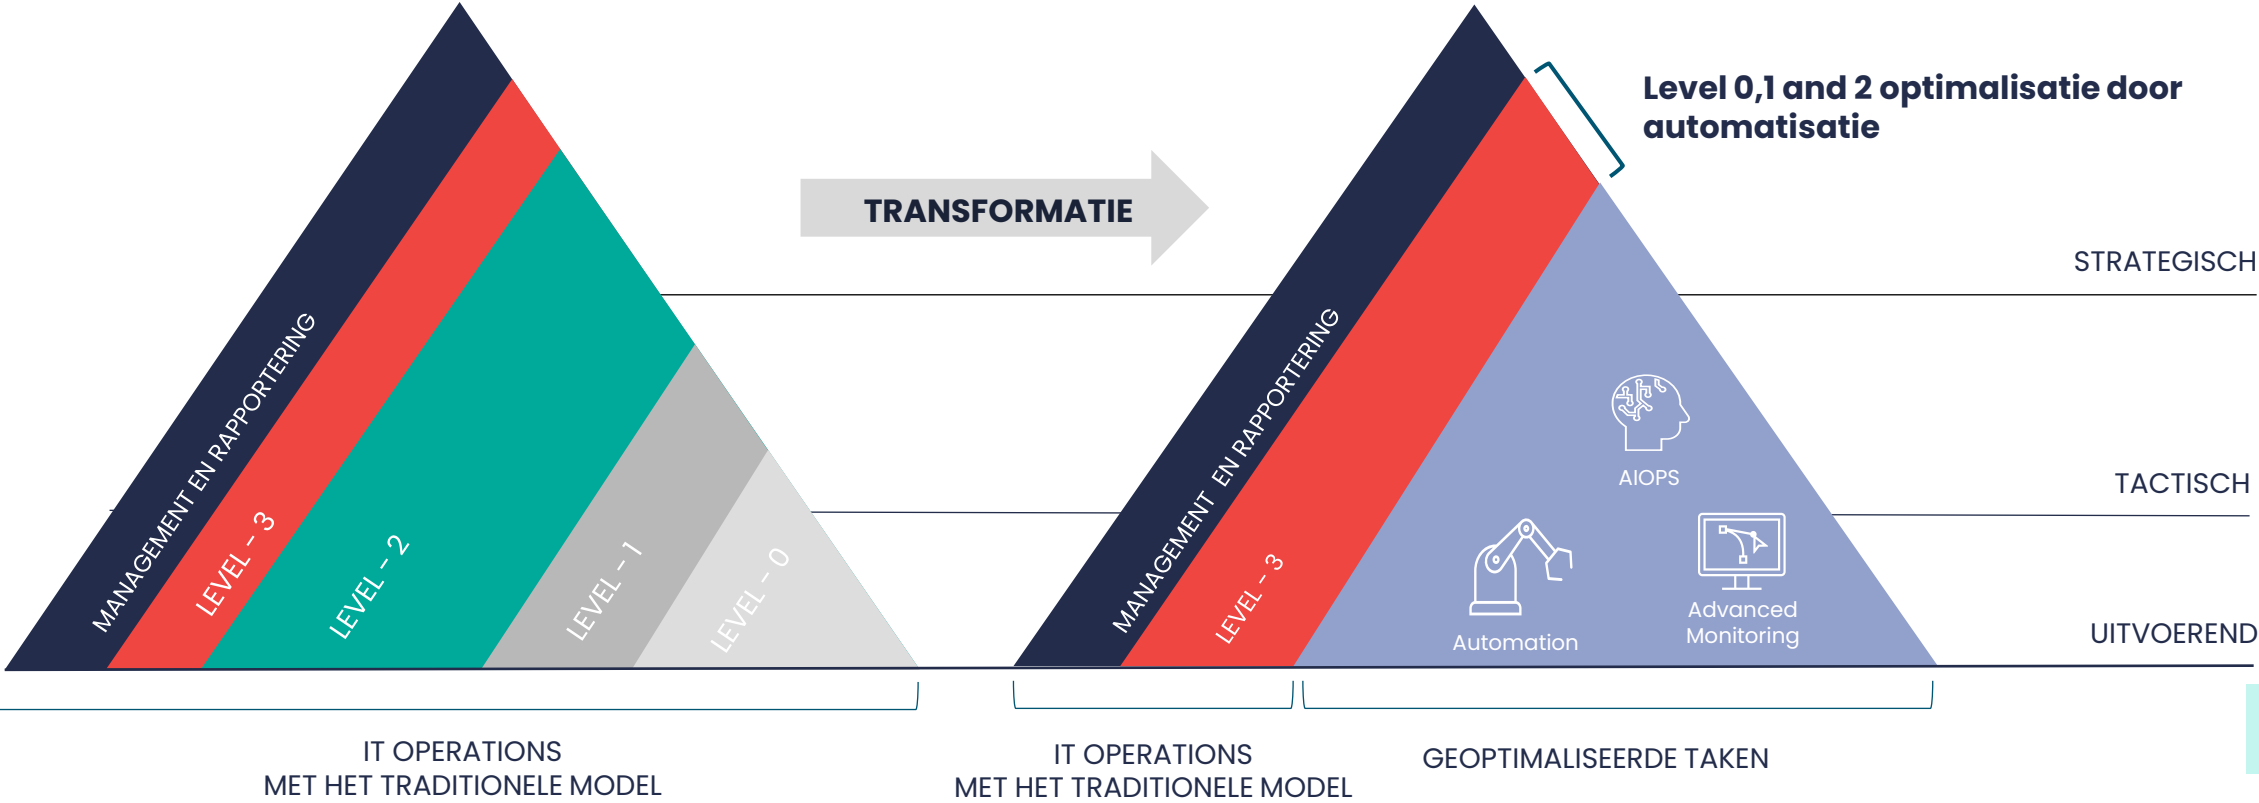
MANAGEMENT EN RAPPORTERING

LEVEL - 3

LEVEL - 2

LEVEL - 1

LEVEL - 0

TRANSFORMATIE

Level 0,1 and 2 optimalisatie door automatisatie

STRATEGISCH

MANAGEMENT EN RAPPORTERING

LEVEL - 3

AIOPS

TACTISCH

Automation

Advanced Monitoring

UITVOEREND

IT OPERATIONS
MET HET TRADITIONELE MODEL

IT OPERATIONS
MET HET TRADITIONELE MODEL

GEOPTIMALISEERDE TAKEN